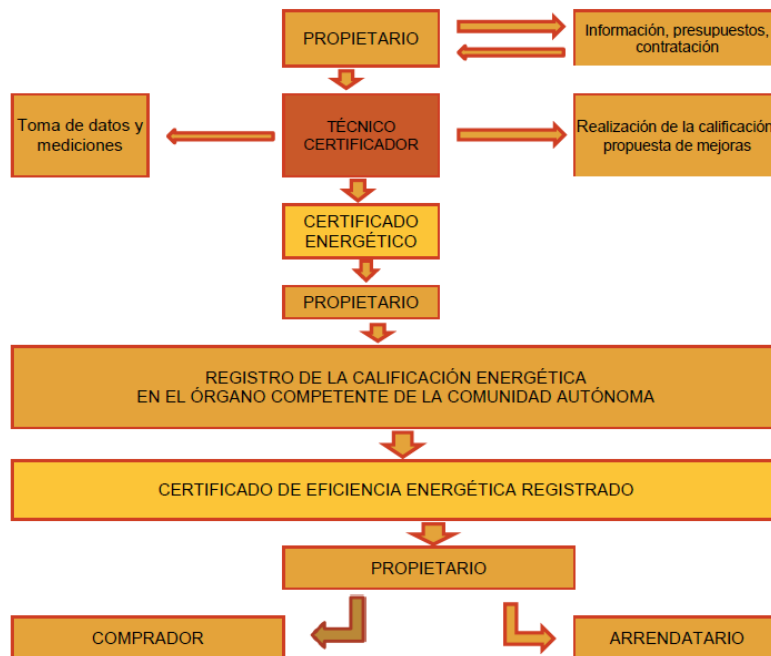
PROPIETARIO

Información, presupuestos, contratación

Toma de datos y mediciones

TÉCNICO CERTIFICADOR

Realización de la calificación propuesta de mejoras

CERTIFICADO ENERGÉTICO

PROPIETARIO

REGISTRO DE LA CALIFICACIÓN ENERGÉTICA EN EL ÓRGANO COMPETENTE DE LA COMUNIDAD AUTÓNOMA

CERTIFICADO DE EFICIENCIA ENERGÉTICA REGISTRADO

PROPIETARIO

COMPRADOR

ARRENDATARIO